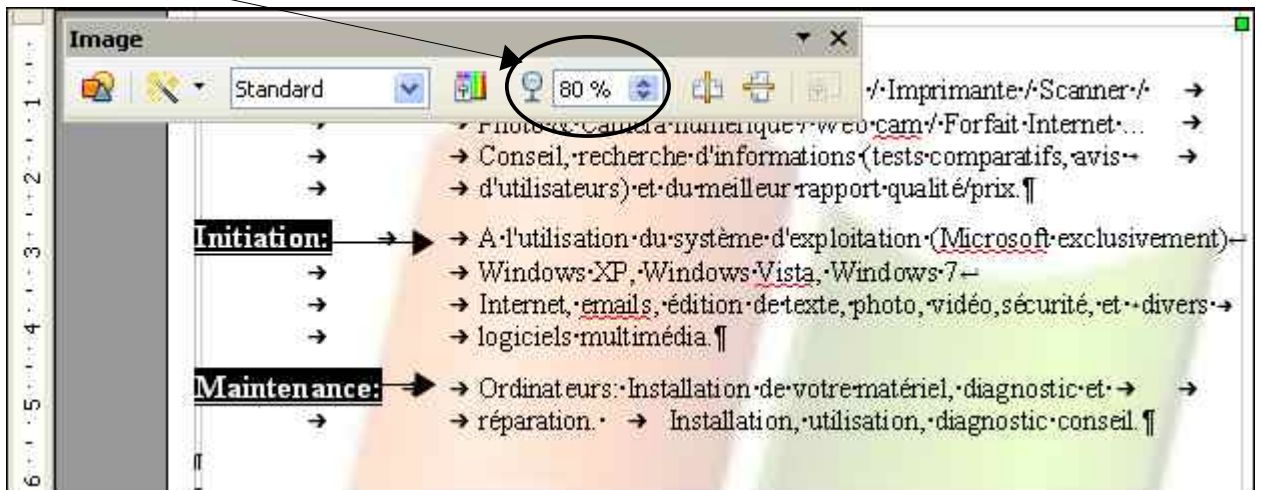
Image

Standard

80 %

/ Imprimante / Scanner /

Photo / Caméra numérique / Web cam / Forfait Internet ...

Conseil, recherche d'informations (tests comparatifs, avis d'utilisateurs) et du meilleur rapport qualité/prix.

Initiation: A l'utilisation du système d'exploitation (Microsoft exclusivement) Windows XP, Windows Vista, Windows 7 Internet, emails, édition de texte, photo, vidéo, sécurité, et divers logiciels multimédia.

Maintenance: Ordinateurs: Installation de votre matériel, diagnostic et réparation. Installation, utilisation, diagnostic conseil.

1 2 3 4 5 6